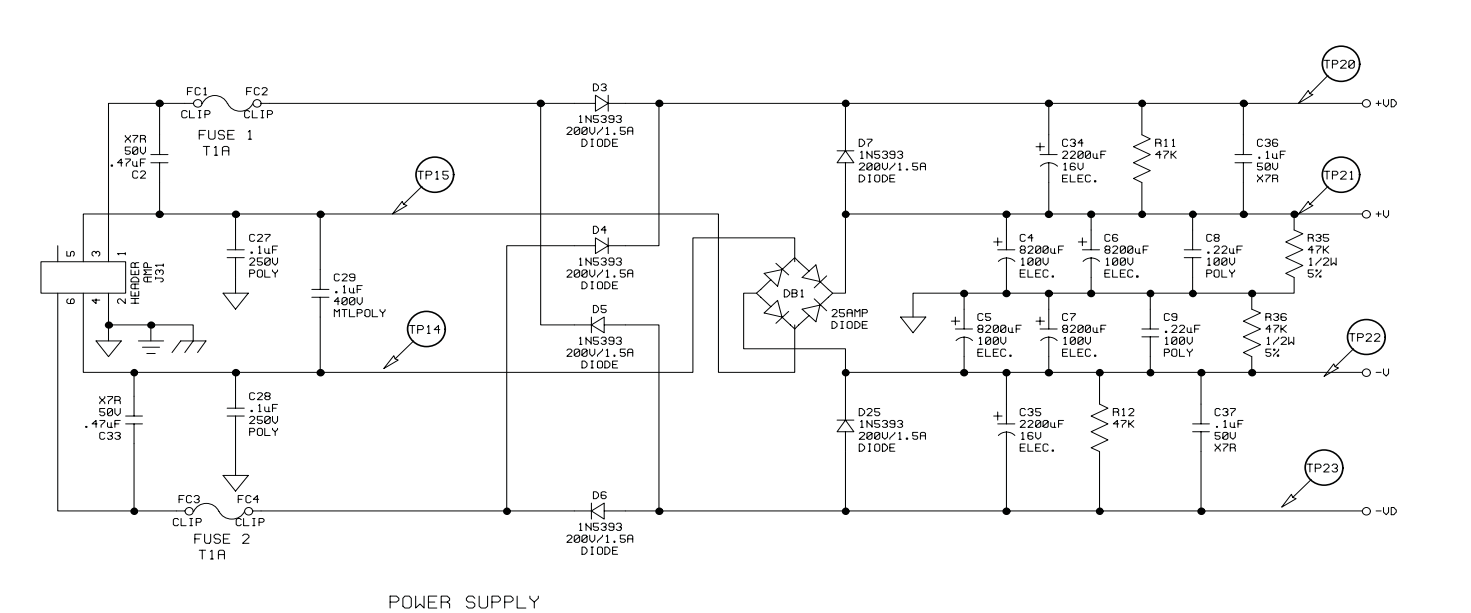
FC1 CLIP FC2 CLIP
FUSE 1
T1A

X7R
50V
.47uF
C2

D3
1N5393
200V/1.5A
DIODE

D7
1N5393
200V/1.5A
DIODE

C34
2200uF
16V
ELEC.

R11
47K

C36
.1uF
50V
X7R

TP20
+VD

TP21
+V

TP15

5 3 1
HEADER
AMP
J31
6 4 2

C27
.1uF
250V
POLY

C29
.1uF
400V
MTLPOLY

D4
1N5393
200V/1.5A
DIODE

DB1

25AMP
DIODE

C4
8200uF
100V
ELEC.

C6
8200uF
100V
ELEC.

C8
.22uF
100V
POLY

R35
47K
1/2W
5%

TP14

D5
1N5393
200V/1.5A
DIODE

C5
8200uF
100V
ELEC.

C7
8200uF
100V
ELEC.

C9
.22uF
100V
POLY

R36
47K
1/2W
5%

TP22
-V

X7R
50V
.47uF
C33

C28
.1uF
250V
POLY

D25
1N5393
200V/1.5A
DIODE

C35
2200uF
16V
ELEC.

R12
47K

C37
.1uF
50V
X7R

TP23
-VD

FC3 CLIP FC4 CLIP
FUSE 2
T1A

D6
1N5393
200V/1.5A
DIODE

POWER SUPPLY